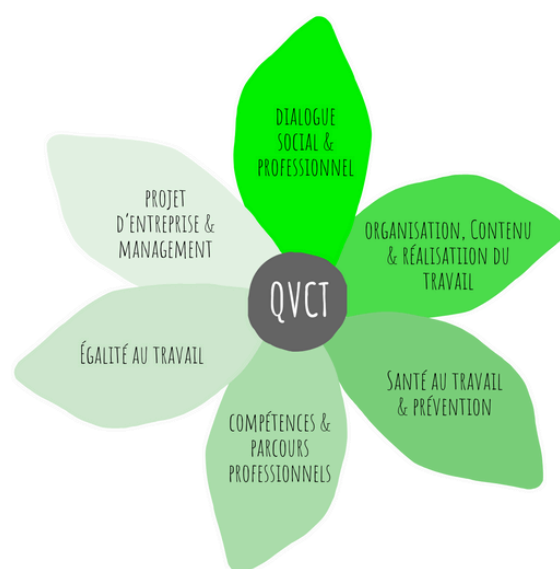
DIALOGUE SOCIAL & PROFESSIONNEL

ORGANISATION, CONTENU & RÉALISATIION DU TRAVAIL

SANTÉ AU TRAVAIL & PRÉVENTION

COMPÉTENCES & PARCOURS PROFESSIONNELS

ÉGALITÉ AU TRAVAIL

PROJET D'ENTREPRISE & MANAGEMENT

QVCT